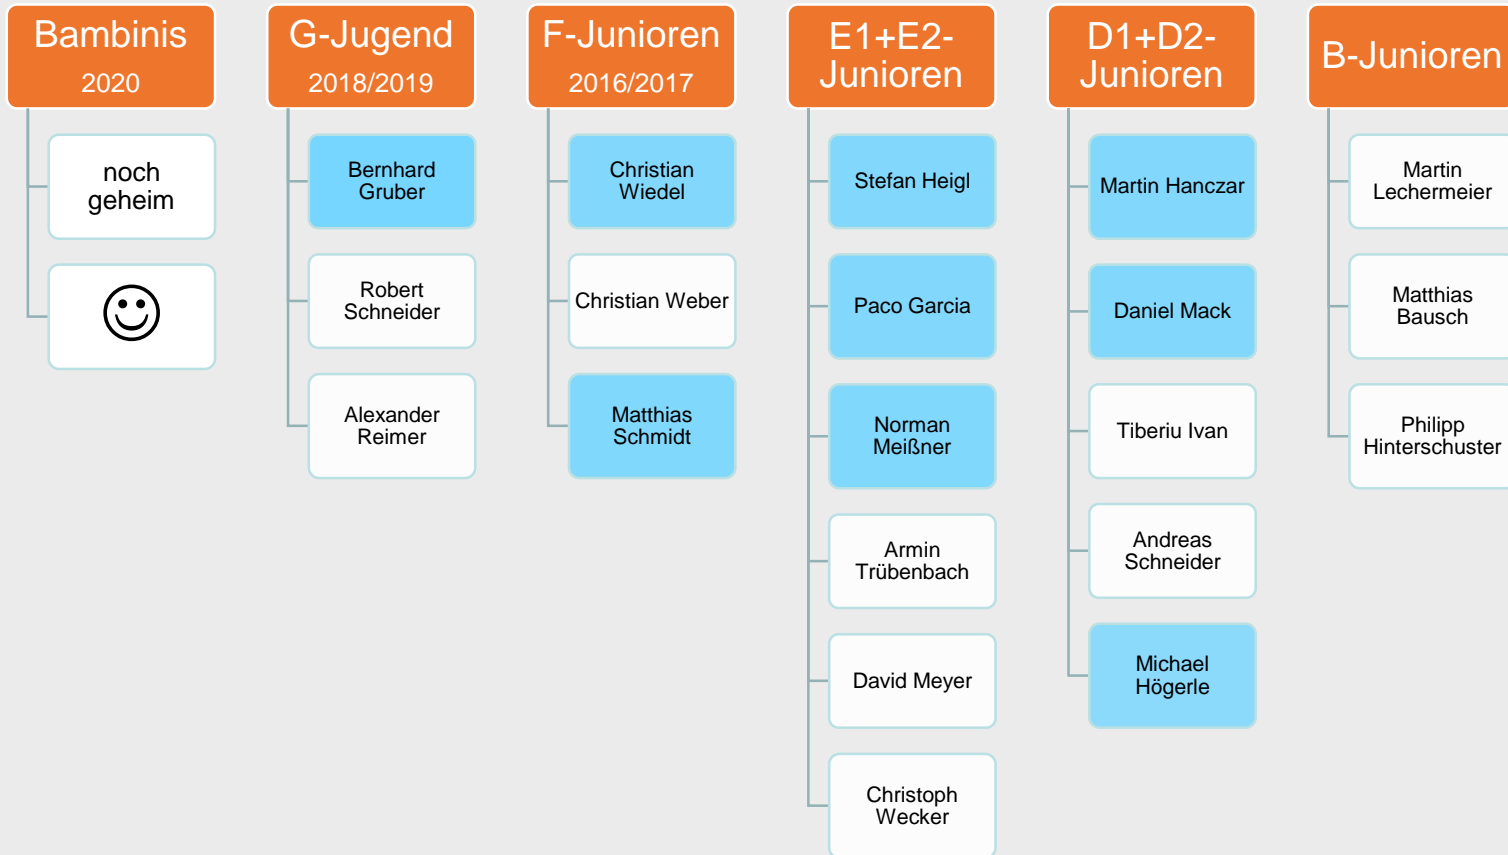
Bambinis
2020

noch geheim

☺

G-Jugend
2018/2019

Bernhard Gruber

Robert Schneider

Alexander Reimer

F-Junioren
2016/2017

Christian Wiedel

Christian Weber

Matthias Schmidt

E1+E2-Junioren

Stefan Heigl

Paco Garcia

Norman Meißner

Armin Trübenbach

David Meyer

Christoph Wecker

D1+D2-Junioren

Martin Hanczar

Daniel Mack

Tiberiu Ivan

Andreas Schneider

Michael Högerle

B-Junioren

Martin Lechermeier

Matthias Bausch

Philipp Hinterschuster